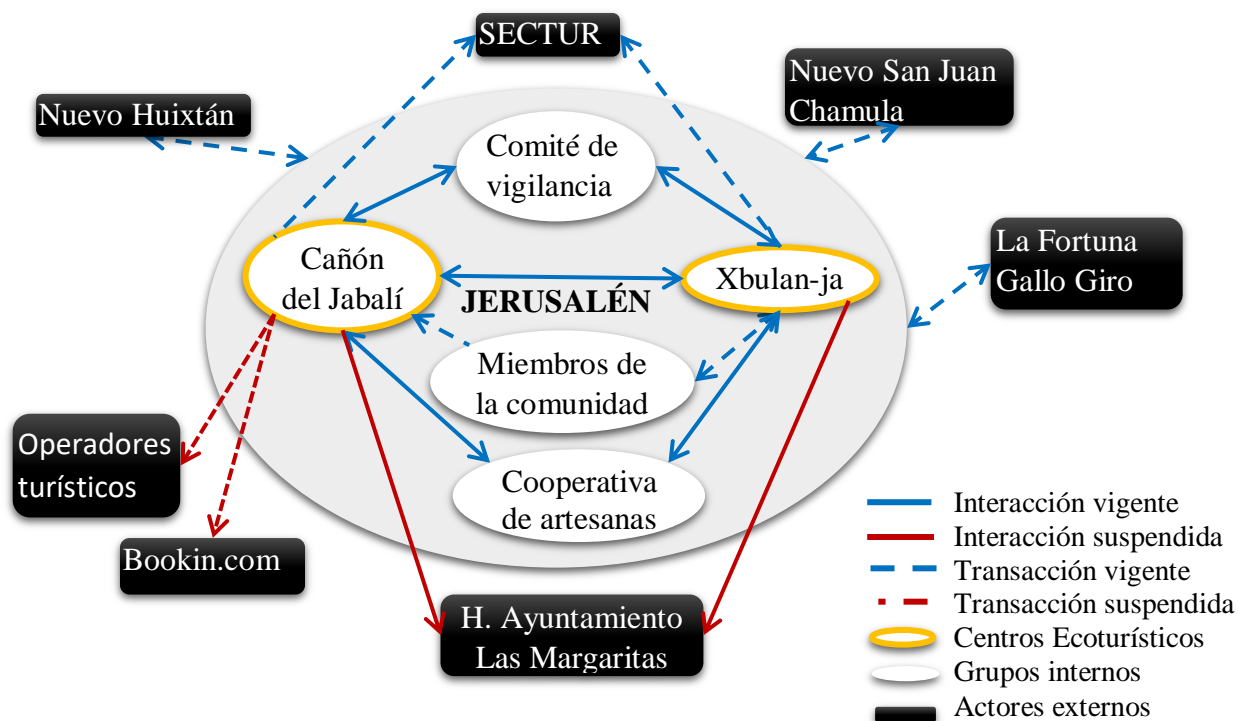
SECTUR

Nuevo San Juan Chamula

Nuevo Huixtán

Comité de vigilancia

La Fortuna Gallo Giro

Cañón del Jabalí

Xbulan-ja

JERUSALÉN

Miembros de la comunidad

Operadores turísticos

Cooperativa de artesanas

Bookin.com

H. Ayuntamiento Las Margaritas

Interacción vigente
Interacción suspendida
Transacción vigente
Transacción suspendida
Centros Ecoturísticos
Grupos internos
Actores externos